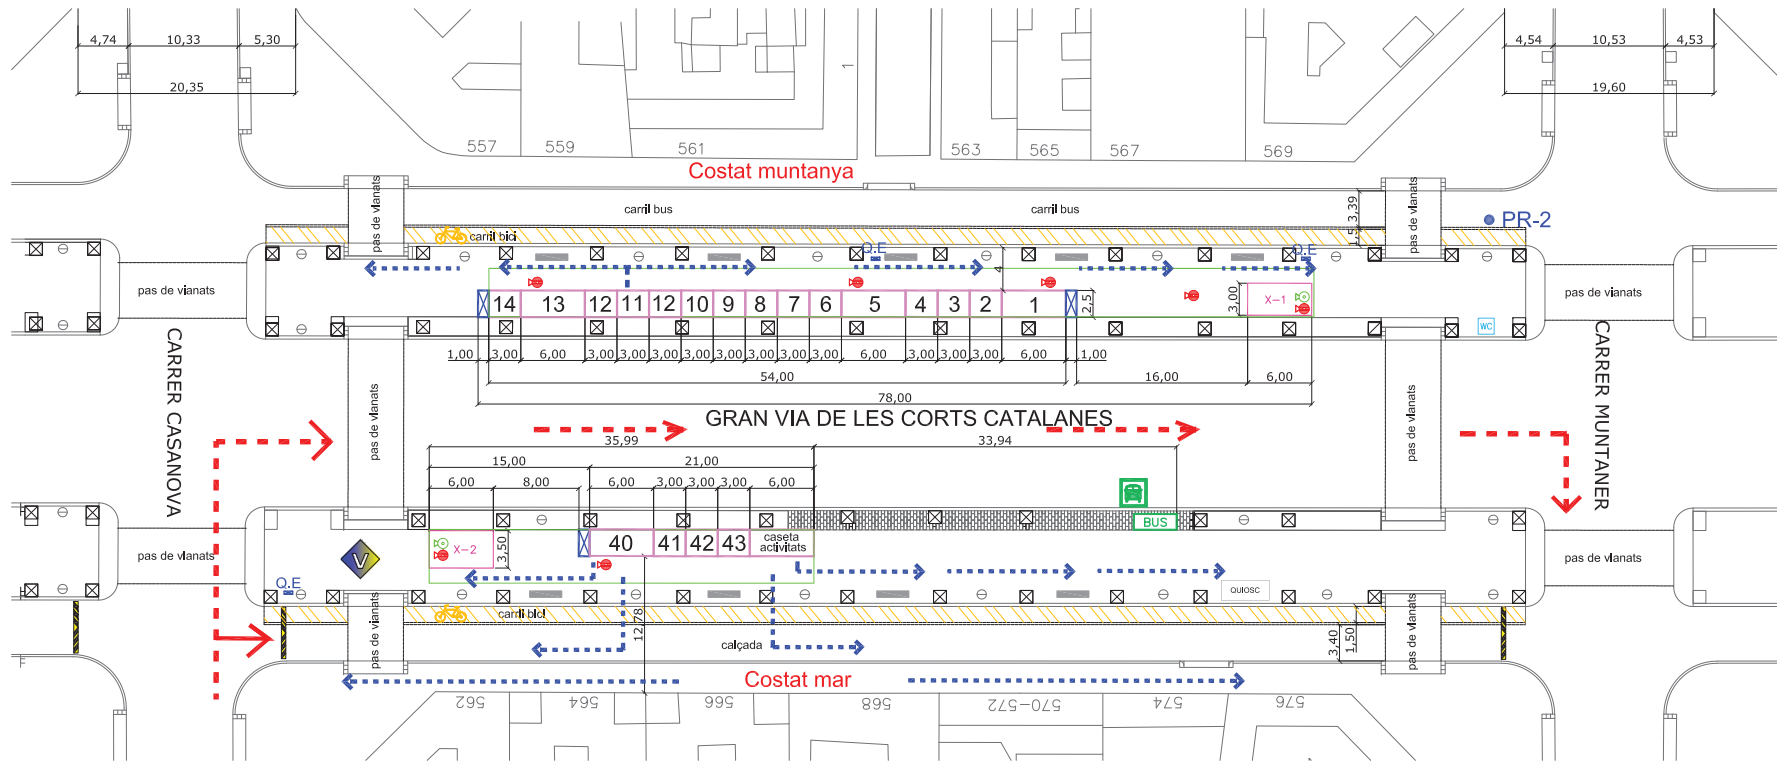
4,74 10,33 5,30
20,35

4,54 10,53 4,53
19,60

557 559 561 563 565 567 569

1

Costat muntanya

carril bus carril bus
3,39
1,5
PR-2

pas de vianats
carril bici
pas de vianats

O.E
O.E

pas de vianats pas de vianats

14 13 12 11 12 10 9 8 7 6 5 4 3 2 1
4
2,5
3,00
X–1
WC

1,00 3,00 6,00 3,00 3,00 3,00 3,00 3,00 3,00 3,00 3,00 6,00 3,00 3,00 3,00 6,00 1,00
54,00
16,00 6,00
78,00

CARRER CASANOVA

CARRER MUNTANER

pas de vianats

GRAN VIA DE LES CORTS CATALANES
35,99 33,94

15,00 21,00
6,00 8,00 6,00 3,00 3,00 3,00 6,00

pas de vianats

pas de vianats

V
X–2
3,50
40 41 42 43 caseta activitats
BUS

O.E

pas de vianats
carril bici
12,78
calçada
quiosc
3,40
1,50
pas de vianats

Costat mar

562 564 566 568 570–572 574 576